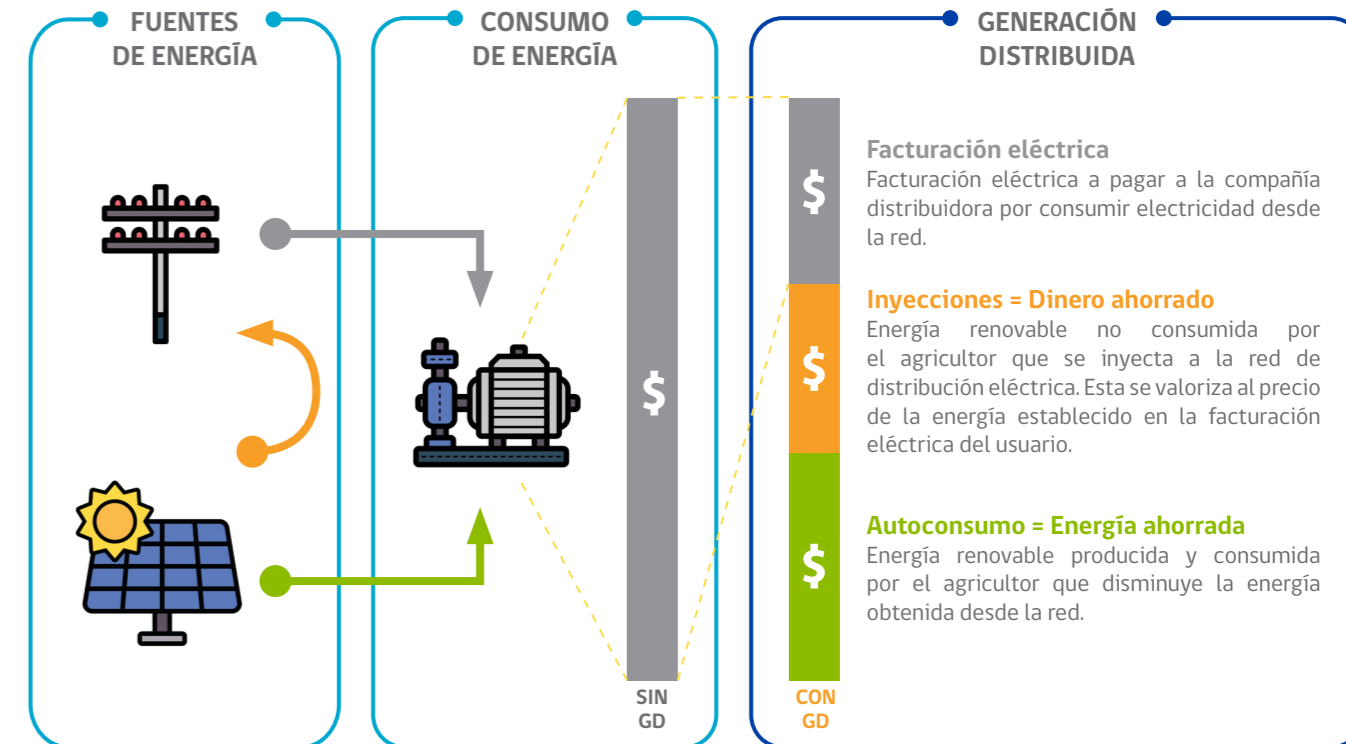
FUENTES DE ENERGÍA

CONSUMO DE ENERGÍA

GENERACIÓN DISTRIBUIDA

$

SIN GD

$

$

$

CON GD

Facturación eléctrica
Facturación eléctrica a pagar a la compañía distribuidora por consumir electricidad desde la red.

Inyecciones = Dinero ahorrado
Energía renovable no consumida por el agricultor que se inyecta a la red de distribución eléctrica. Esta se valoriza al precio de la energía establecido en la facturación eléctrica del usuario.

Autoconsumo = Energía ahorrada
Energía renovable producida y consumida por el agricultor que disminuye la energía obtenida desde la red.